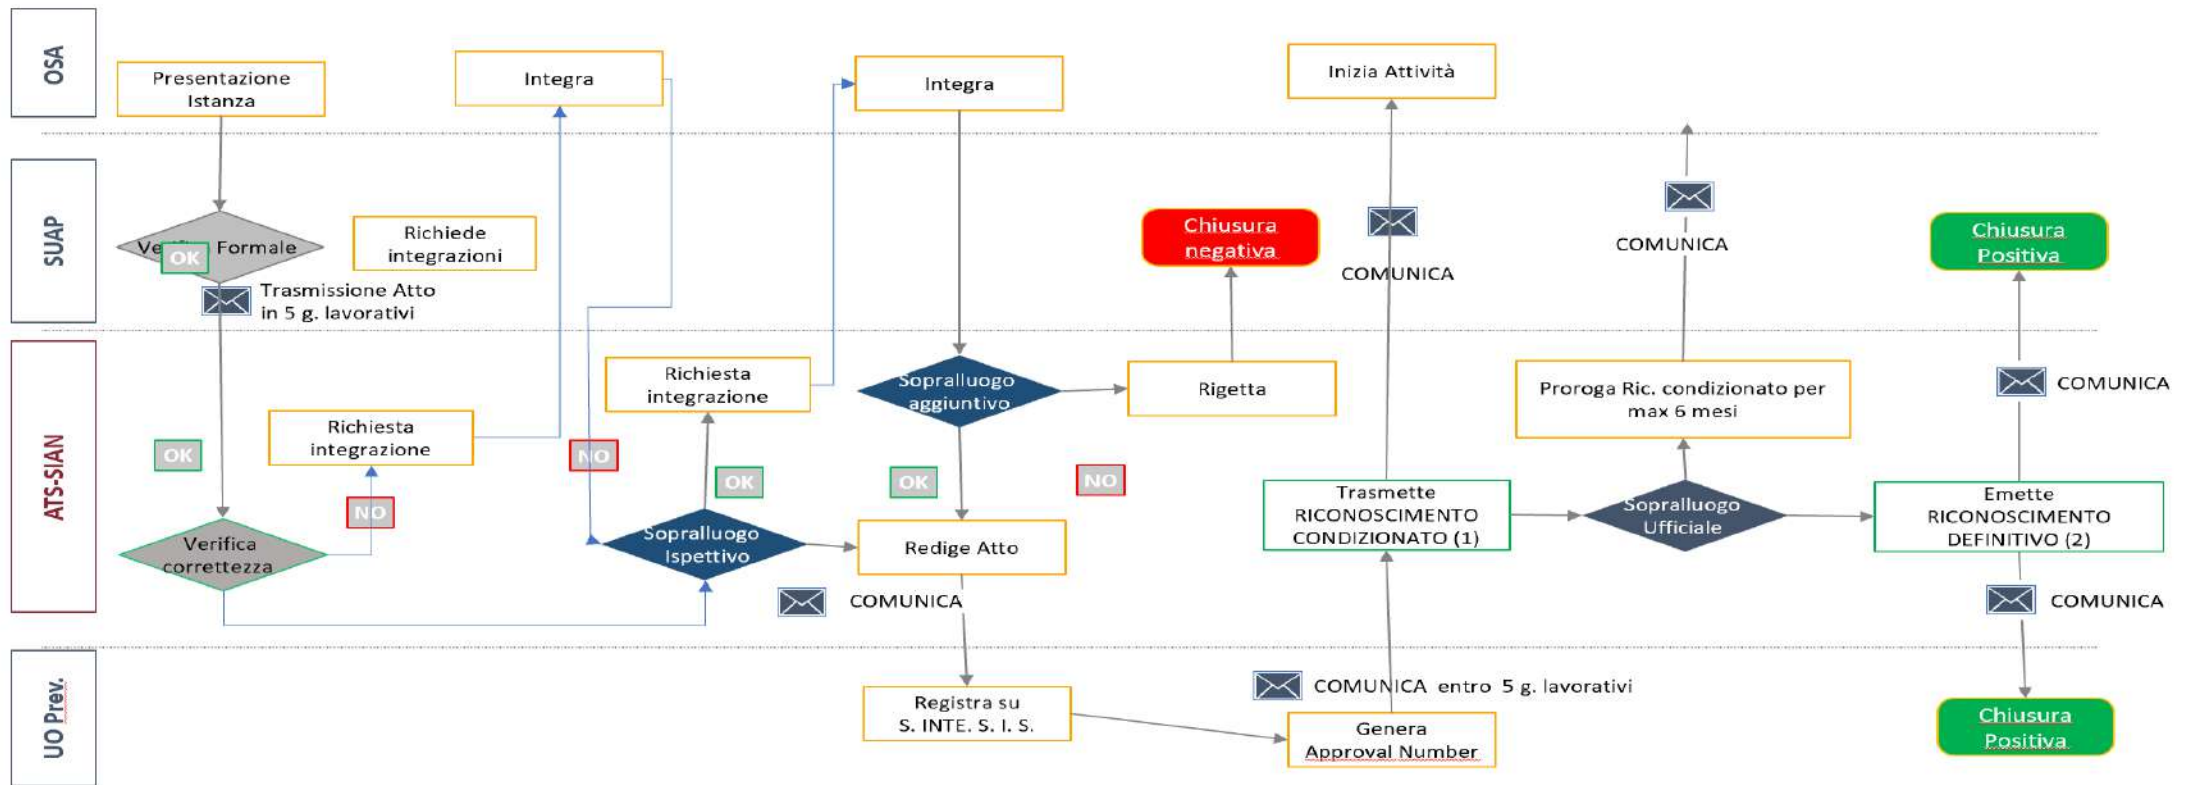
OSA

SUAP

ATS-SIAN

UO Prev.

Presentazione Istanza

Integra

Integra

Inizia Attività

Ve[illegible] Formale

OK

Richiede integrazioni

Trasmissione Atto in 5 g. lavorativi

Chiusura negativa

COMUNICA

COMUNICA

Chiusura Positiva

Richiesta integrazione

Sopralluogo aggiuntivo

Rigetta

Proroga Ric. condizionato per max 6 mesi

COMUNICA

OK

Richiesta integrazione

NO

OK

OK

NO

NO

Trasmette RICONOSCIMENTO CONDIZIONATO (1)

Sopralluogo Ufficiale

Emette RICONOSCIMENTO DEFINITIVO (2)

Verifica correttezza

Sopralluogo Ispettivo

Redige Atto

COMUNICA

COMUNICA

Registra su S. INTE. S. I. S.

COMUNICA entro 5 g. lavorativi

Genera Approval Number

Chiusura Positiva